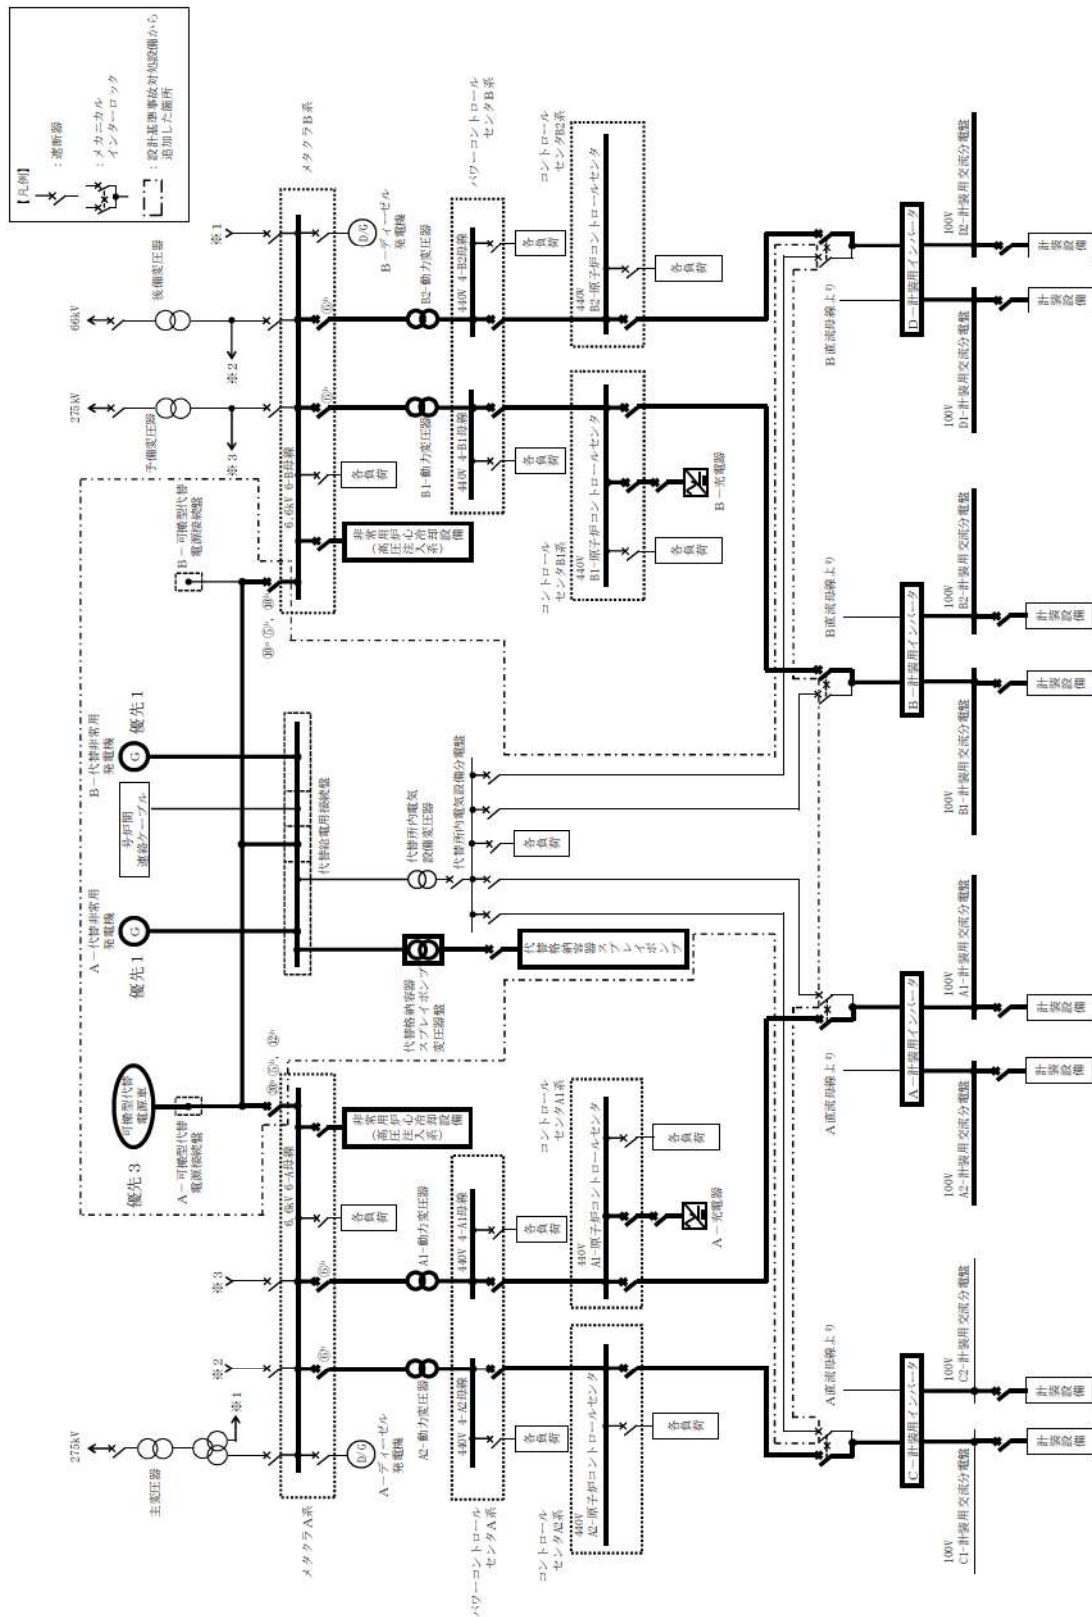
【凡例】
：遮断器
：メカニカルインターロック
：設計基準事故対処設備から追加した箇所

66kV
後備変圧器
※2
275kV
予備変圧器
※3
※1
B－ディーゼル発電機
D/G
メタクラB系
6.6kV 6-B母線
非常用高圧炉心注水系設備
各負荷
B2-動力変圧器
B1-動力変圧器
440V 4-B2母線
440V 4-B1母線
パワーコントロールセンタB系
各負荷
コントロールセンタB2系
440V B2-原子炉コントロールセンタ
コントロールセンタB1系
440V B1-原子炉コントロールセンタ
各負荷
B－充電器
B－可搬型代替電源接続盤
優先1
B－代替非常用発電機
G
号炉間連絡ケーブル
代替給電用接続盤
代替所内電気設備変圧器
代替所内電気設備分電盤
各負荷
A－代替非常用発電機
G
優先1
代替格納容器スプレイポンプ変圧器盤
代替格納容器スプレイポンプ
可搬型代替電源車
優先3
A－可搬型代替電源接続盤
メタクラA系
6.6kV 6-A母線
非常用高圧炉心注水系設備
各負荷
A1-動力変圧器
440V 4-A1母線
A2-動力変圧器
440V 4-A2母線
パワーコントロールセンタA系
各負荷
コントロールセンタA1系
440V A1-原子炉コントロールセンタ
A－充電器
コントロールセンタA2系
440V A2-原子炉コントロールセンタ
各負荷
275kV
主変圧器
※1
※2
※3
A－ディーゼル発電機
D/G
D－計装用インバータ
B直流母線より
100V D2-計装用交流分電盤
100V D1-計装用交流分電盤
B－計装用インバータ
B直流母線より
100V B2-計装用交流分電盤
100V B1-計装用交流分電盤
A－計装用インバータ
A直流母線より
100V A1-計装用交流分電盤
100V A2-計装用交流分電盤
C－計装用インバータ
A直流母線より
100V C2-計装用交流分電盤
100V C1-計装用交流分電盤
計装設備
計装設備
計装設備
計装設備
計装設備
計装設備
計装設備
計装設備